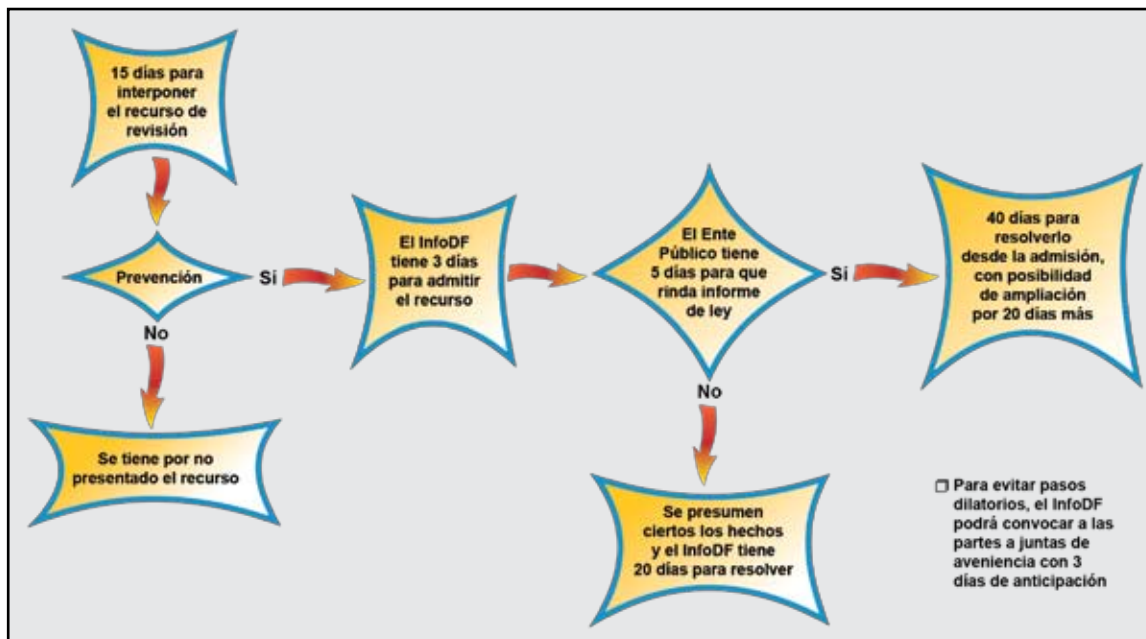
15 días para interponer el recurso de revisión

Prevención

Si

No

Se tiene por no presentado el recurso

El InfoDF tiene 3 días para admitir el recurso

El Ente Público tiene 5 días para que rinda informe de ley

Si

No

Se presumen ciertos los hechos y el InfoDF tiene 20 días para resolver

40 días para resolverlo desde la admisión, con posibilidad de ampliación por 20 días más

❒ Para evitar pasos dilatorios, el InfoDF podrá convocar a las partes a juntas de avenencia con 3 días de anticipación